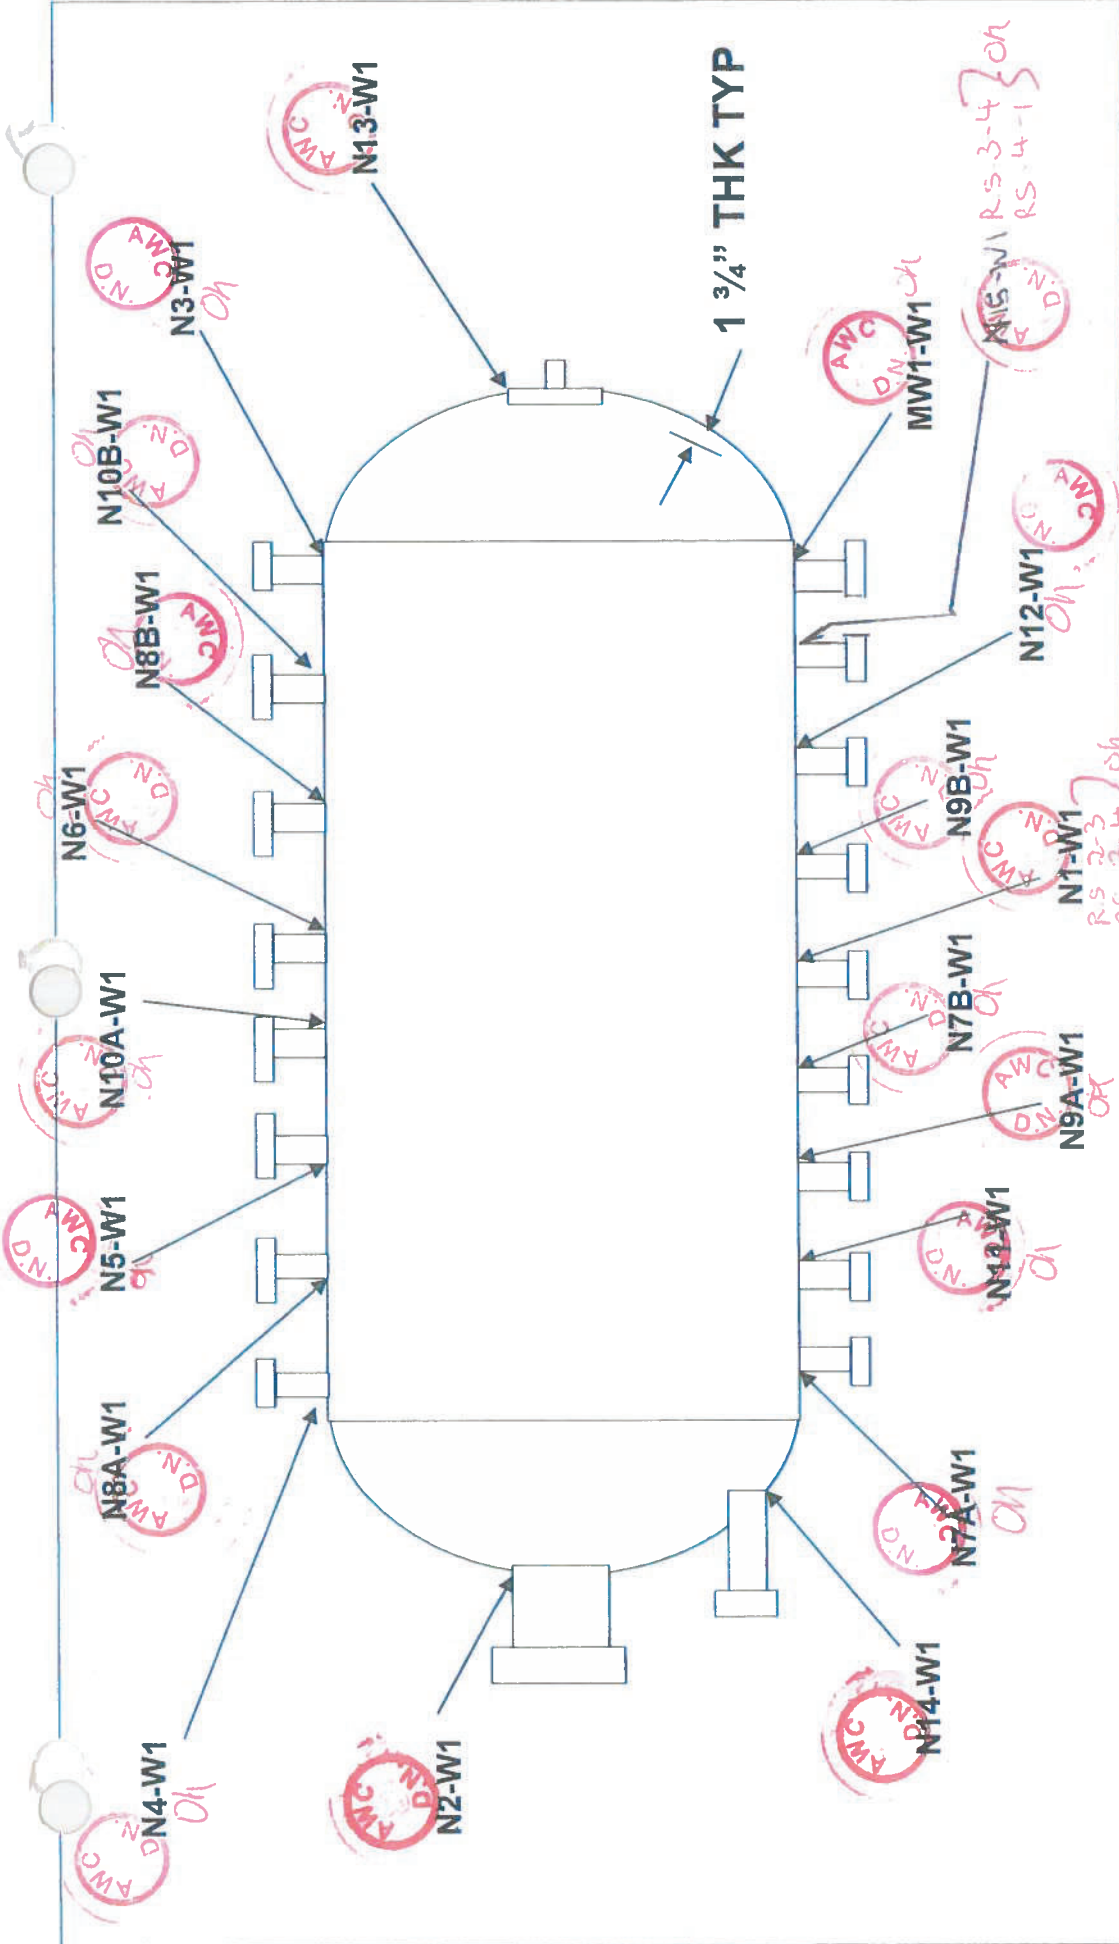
1 ¾" THK TYP

N13-W1
AWC D.N.

N3-W1
AWC D.N.
ok

N10B-W1
AWC D.N.
ok

N8B-W1
AWC D.N.
ok

N6-W1
AWC D.N.
ok

N10A-W1
AWC D.N.
ok

N5-W1
AWC D.N.
ok

N8A-W1
AWC D.N.
ok

N4-W1
AWC D.N.
ok

N2-W1
AWC D.N.

N14-W1
AWC D.N.

N7A-W1
AWC D.N.
ok

N11-W1
AWC D.N.
ok

N9A-W1
AWC D.N.
ok

N7B-W1
AWC D.N.
ok

N1-W1
AWC D.N.
RS 2-3
RS 3-4 } ok

N9B-W1
AWC D.N.
ok

N12-W1
AWC D.N.
ok

MW1-W1
AWC D.N.
ok

M15-W1
AWC D.N.
RS 3-4
RS 4-1 } ok